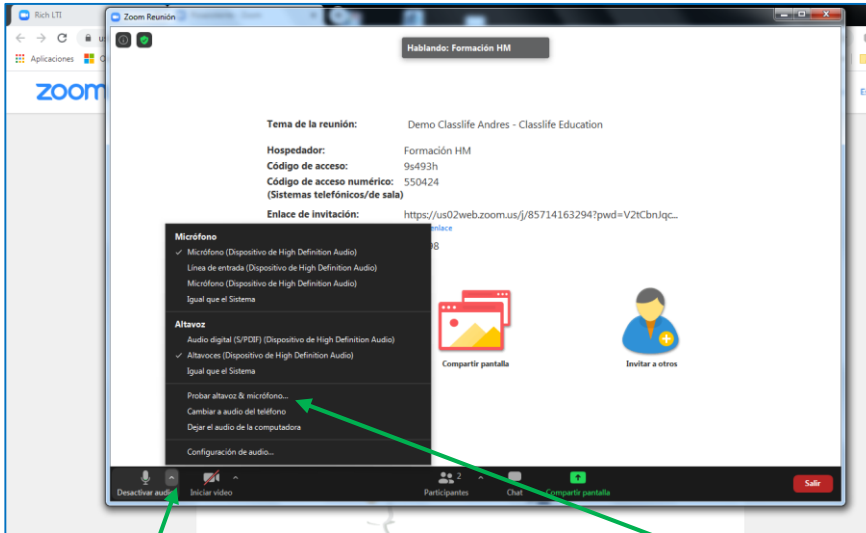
Rich LTI

Zoom Reunión

Aplicaciones

zoom

Hablando: Formación HM

Tema de la reunión: Demo Classlife Andres - Classlife Education

Hospedador: Formación HM

Código de acceso: 9s493h

Código de acceso numérico: 550424
(Sistemas telefónicos/de sala)

Enlace de invitación: https://us02web.zoom.us/j/85714163294?pwd=V2tCbnJqc...

enlace

98

Micrófono
✓ Micrófono (Dispositivo de High Definition Audio)
Línea de entrada (Dispositivo de High Definition Audio)
Micrófono (Dispositivo de High Definition Audio)
Igual que el Sistema

Altavoz
Audio digital (S/PDIF) (Dispositivo de High Definition Audio)
✓ Altavoces (Dispositivo de High Definition Audio)
Igual que el Sistema

Probar altavoz & micrófono...
Cambiar a audio del teléfono
Dejar el audio de la computadora

Configuración de audio...

Compartir pantalla

Invitar a otros

Desactivar audio

Iniciar video

Participantes 2

Chat

Compartir pantalla

Salir